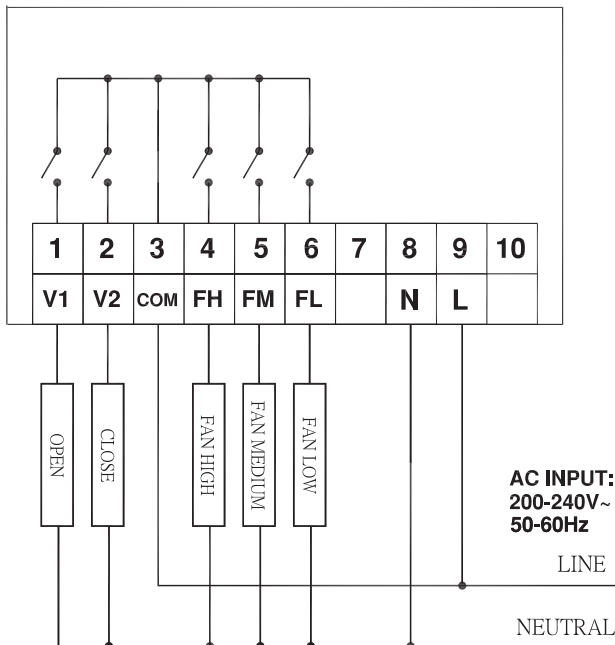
| 1 | 2 | 3 | 4 | 5 | 6 | 7 | 8 | 9 | 10 |
|---|---|---|---|---|---|---|---|---|---|
| V1 | V2 | COM | FH | FM | FL | | N | L | |

OPEN

CLOSE

FAN HIGH

FAN MEDIUM

FAN LOW

AC INPUT:
200-240V~
50-60Hz

LINE

NEUTRAL